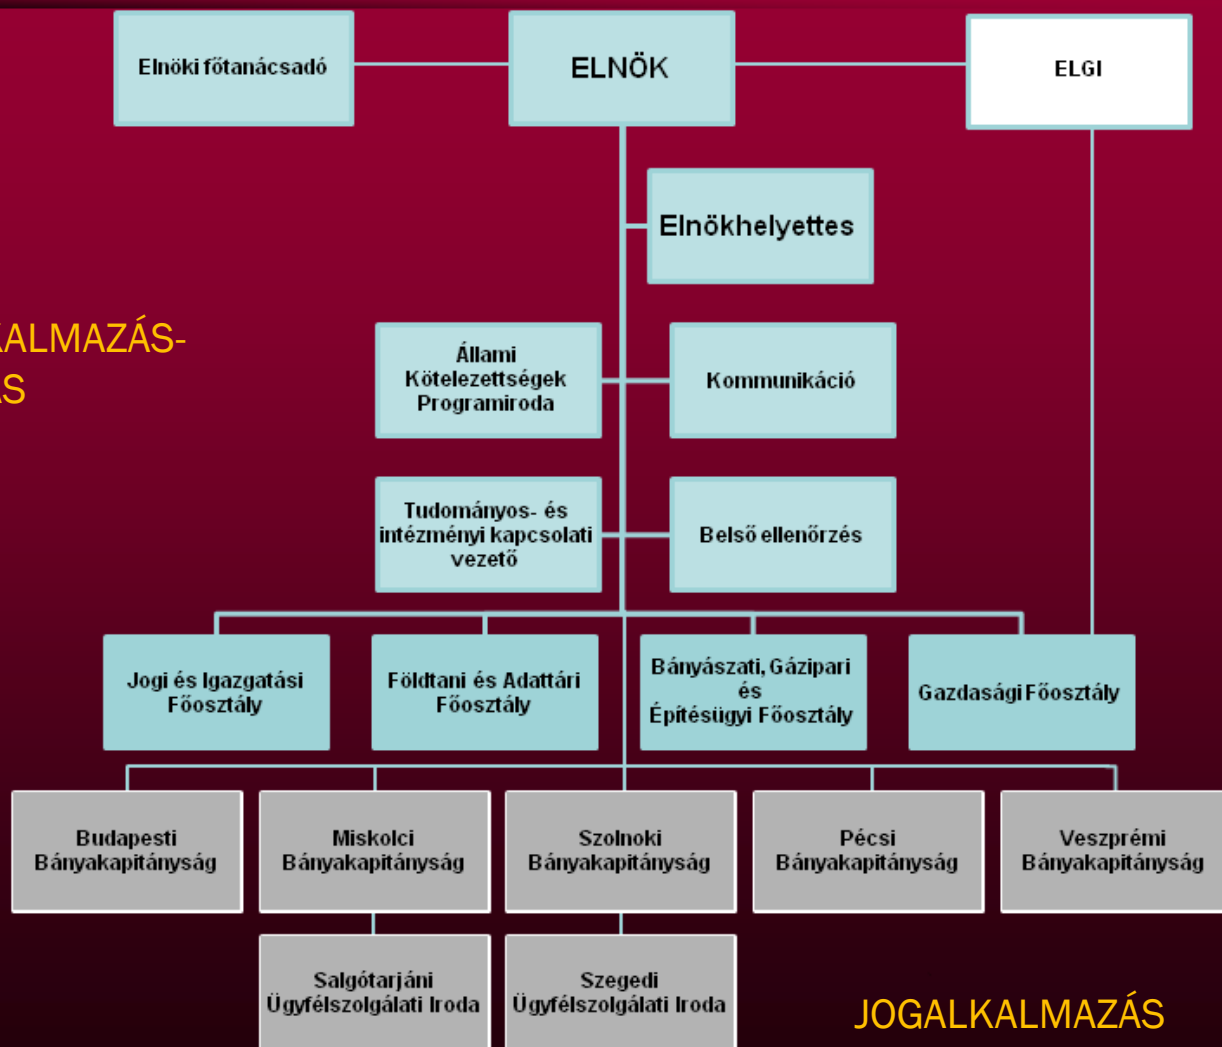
Elnöki főtanácsadó

ELNÖK

ELGI

Elnökhelyettes

ALMAZÁS-
ÁS

Állami Kötelezettségek Programiroda

Kommunikáció

Tudományos- és intézményi kapcsolati vezető

Belső ellenőrzés

Jogi és Igazgatási Főosztály

Földtani és Adattári Főosztály

Bányászati, Gázipari és Építésügyi Főosztály

Gazdasági Főosztály

Budapesti Bányakapitányság

Miskolci Bányakapitányság

Szolnoki Bányakapitányság

Pécsi Bányakapitányság

Veszprémi Bányakapitányság

Salgótarjáni Ügyfélszolgálati Iroda

Szegedi Ügyfélszolgálati Iroda

JOGALKALMAZÁS